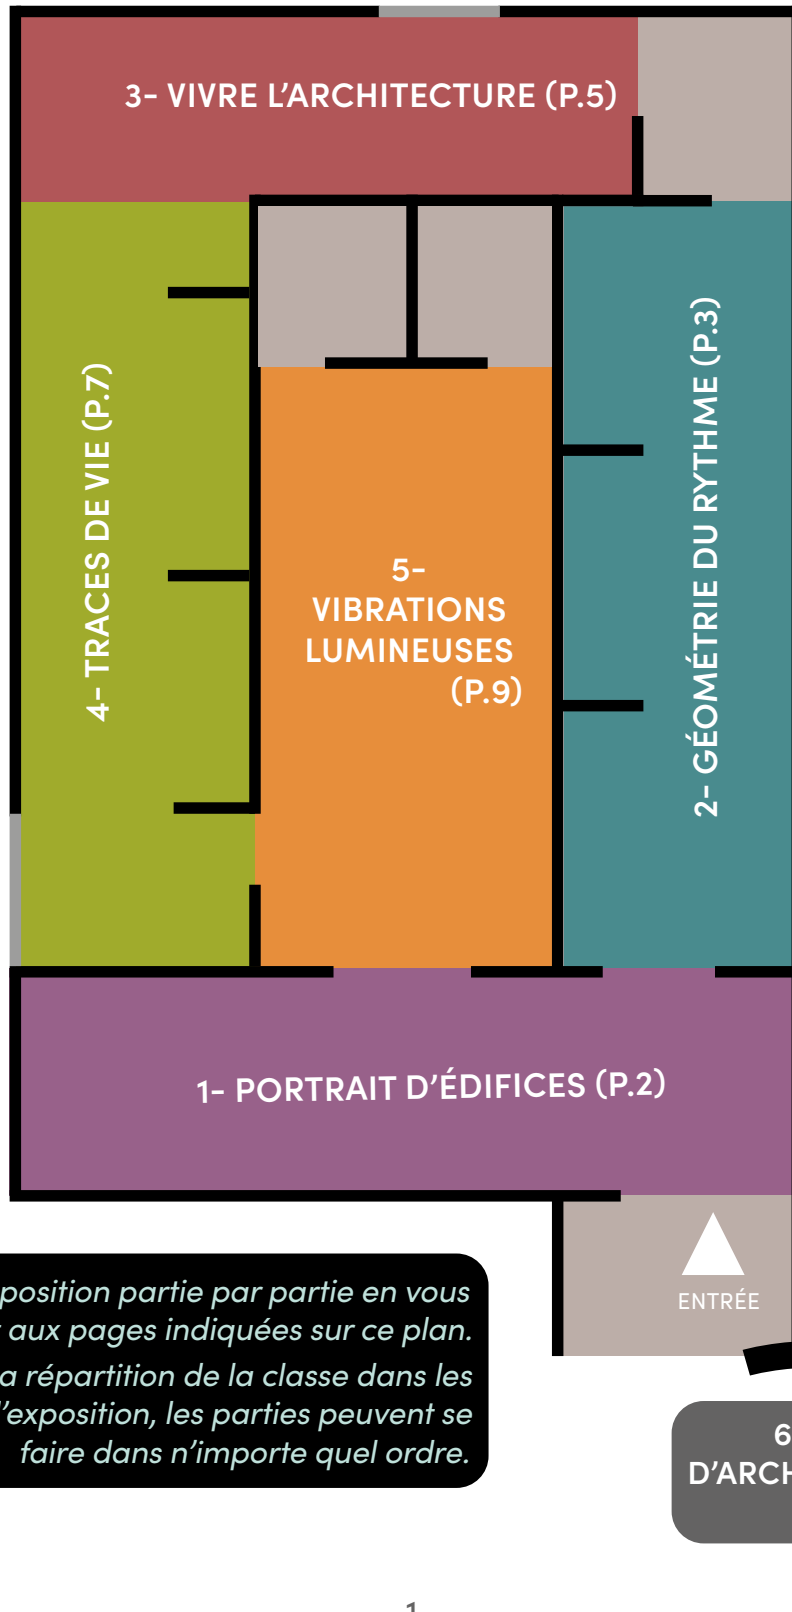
3- VIVRE L'ARCHITECTURE (P.5)

4- TRACES DE VIE (P.7)

5- VIBRATIONS LUMINEUSES (P.9)

2- GÉOMÉTRIE DU RYTHME (P.3)

1- PORTRAIT D'ÉDIFICES (P.2)

ENTRÉE

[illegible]position partie par partie en vous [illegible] aux pages indiquées sur ce plan. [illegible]a répartition de la classe dans les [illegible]'exposition, les parties peuvent se faire dans n'importe quel ordre.

6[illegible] D'ARCH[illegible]

1